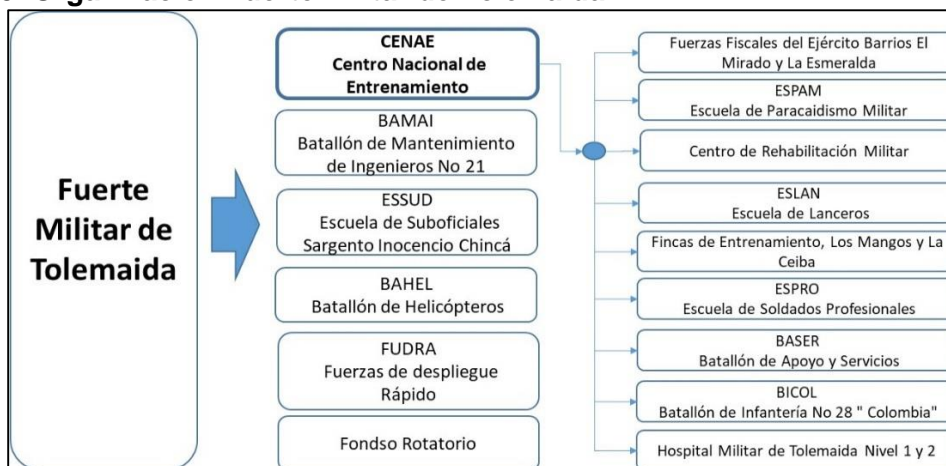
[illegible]

Fuerte Militar de Tolemaida

CENAE
Centro Nacional de Entrenamiento

BAMAI
Batallón de Mantenimiento de Ingenieros No 21

ESSUD
Escuela de Suboficiales Sargento Inocencio Chincá

BAHEL
Batallón de Helicópteros

FUDRA
Fuerzas de despliegue Rápido

Fondso Rotatorio

Fuerzas Fiscales del Ejército Barrios El Mirado y La Esmeralda

ESPAM
Escuela de Paracaidismo Militar

Centro de Rehabilitación Militar

ESLAN
Escuela de Lanceros

Fincas de Entrenamiento, Los Mangos y La Ceiba

ESPRO
Escuela de Soldados Profesionales

BASER
Batallón de Apoyo y Servicios

BICOL
Batallón de Infantería No 28 " Colombia"

Hospital Militar de Tolemaida Nivel 1 y 2